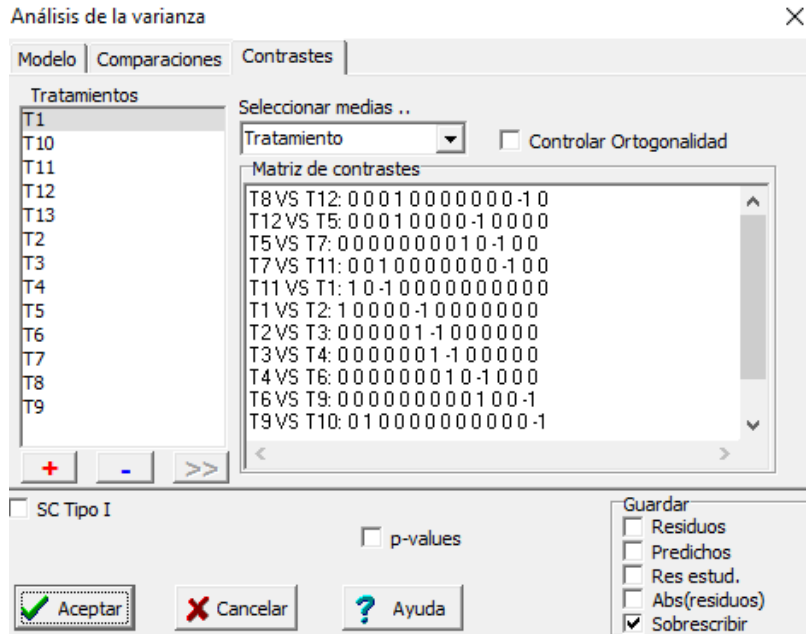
Análisis de la varianza

Modelo | Comparaciones | Contrastes

Tratamientos
T1
T10
T11
T12
T13
T2
T3
T4
T5
T6
T7
T8
T9

+ | - | >>

Seleccionar medias ..
Tratamiento

Controlar Ortogonalidad

Matriz de contrastes
T8 VS T12: 0 0 0 1 0 0 0 0 0 0 0 -1 0
T12 VS T5: 0 0 0 1 0 0 0 0 -1 0 0 0 0
T5 VS T7: 0 0 0 0 0 0 0 0 1 0 -1 0 0
T7 VS T11: 0 0 1 0 0 0 0 0 0 0 -1 0 0
T11 VS T1: 1 0 -1 0 0 0 0 0 0 0 0 0 0
T1 VS T2: 1 0 0 0 0 -1 0 0 0 0 0 0 0
T2 VS T3: 0 0 0 0 0 1 -1 0 0 0 0 0 0
T3 VS T4: 0 0 0 0 0 0 1 -1 0 0 0 0 0
T4 VS T6: 0 0 0 0 0 0 0 1 0 -1 0 0 0
T6 VS T9: 0 0 0 0 0 0 0 0 0 1 0 0 -1
T9 VS T10: 0 1 0 0 0 0 0 0 0 0 0 0 -1

SC Tipo I

p-values

Guardar
Residuos
Predichos
Res estud.
Abs(residuos)
Sobrescribir

Aceptar
Cancelar
Ayuda